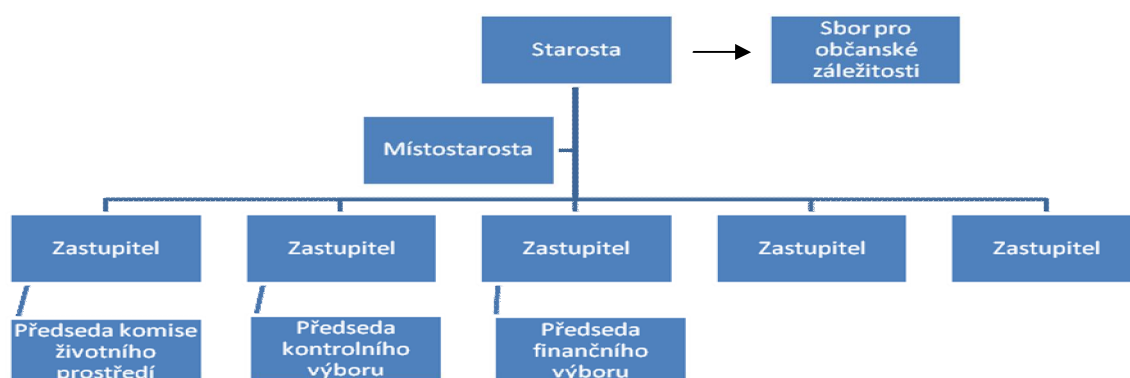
Starosta

Sbor pro občanské záležitosti

Místostarosta

Zastupitel

Zastupitel

Zastupitel

Zastupitel

Zastupitel

Předseda komise životního prostředí

Předseda kontrolního výboru

Předseda finančního výboru